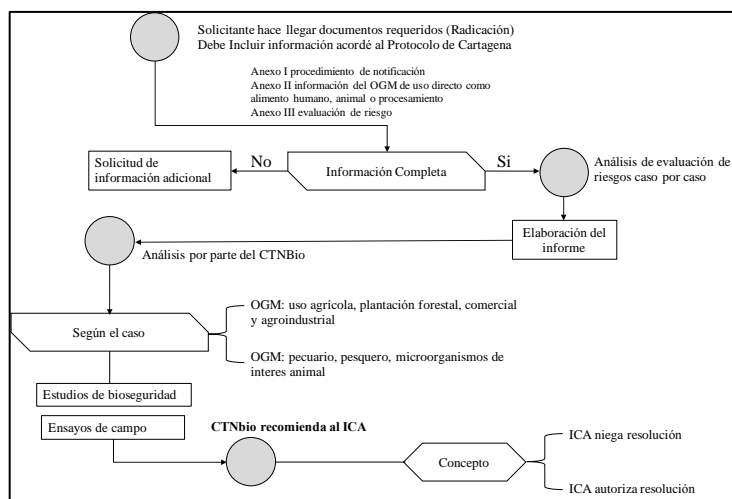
Solicitante hace llegar documentos requeridos (Radicación)
Debe Incluir información acordé al Protocolo de Cartagena

Anexo I procedimiento de notificación
Anexo II información del OGM de uso directo como alimento humano, animal o procesamiento
Anexo III evaluación de riesgo

Solicitud de información adicional

No

Información Completa

Si

Análisis de evaluación de riesgos caso por caso

Elaboración del informe

Análisis por parte del CTNBio

Según el caso

OGM: uso agrícola, plantación forestal, comercial y agroindustrial

OGM: pecuario, pesquero, microorganismos de interes animal

Estudios de bioseguridad

Ensayos de campo

CTNbio recomienda al ICA

Concepto

ICA niega resolución

ICA autoriza resolución